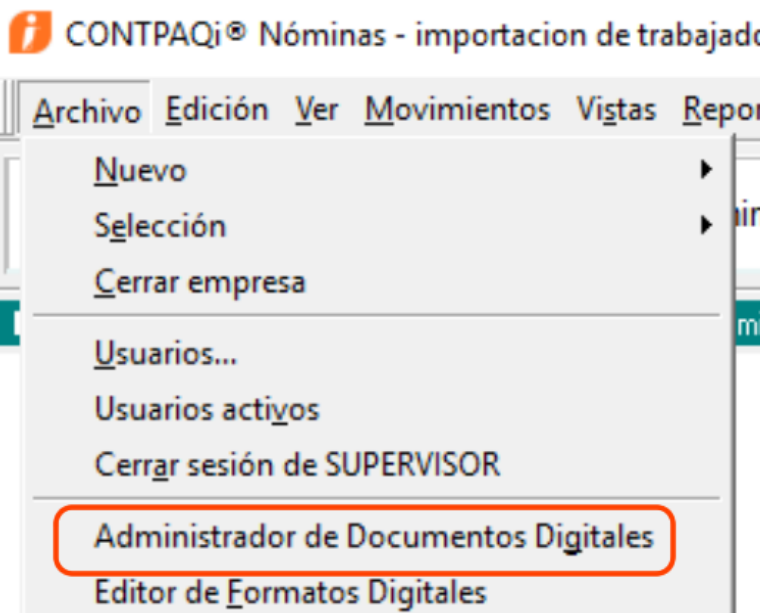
CONTPAQi® Nóminas - importacion de trabajado

Archivo Edición Ver Movimientos Vistas Repor

Nuevo
Selección
Cerrar empresa
Usuarios...
Usuarios activos
Cerrar sesión de SUPERVISOR
Administrador de Documentos Digitales
Editor de Formatos Digitales